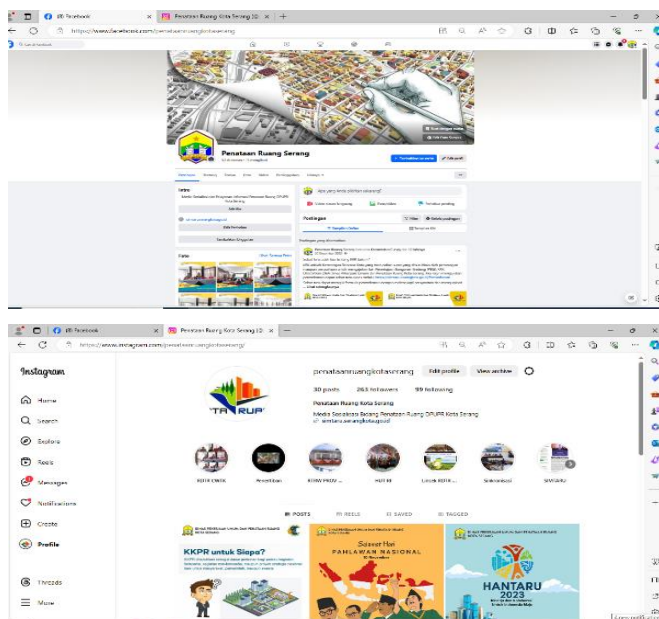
(8) Facebook

Penataan Ruang Kota Serang

https://www.facebook.com/penataanruangkotaserang

Penataan Ruang Serang

Intro

Media Sosialisasi dan Komunikasi Informasi Penataan Ruang DPUPR Kota Serang

Foto

Postingan

Apa yang Anda pikirkan sekarang?

(8) Facebook

Penataan Ruang Kota Serang (@

https://www.instagram.com/penataanruangkotaserang/

Instagram

Home

Search

Explore

Reels

Messages

Notifications

Create

Profile

Threads

More

penataanruangkotaserang

Edit profile

View archive

30 posts

263 followers

99 following

Penataan Ruang Kota Serang

Media Sosialisasi Bidang Penataan Ruang DPUPR Kota Serang

simtaru.serangkota.go.id

TARUP

RDTR CWDK

Penertiban

RTRW PROV

HUT RI

Lintek RDTR

Sosialisasi

SIMTARU

POSTS

REELS

SAVED

TAGGED

KKPR untuk Siapa?

Selamat Hari PAHLAWAN NASIONAL

HANTARU 2023